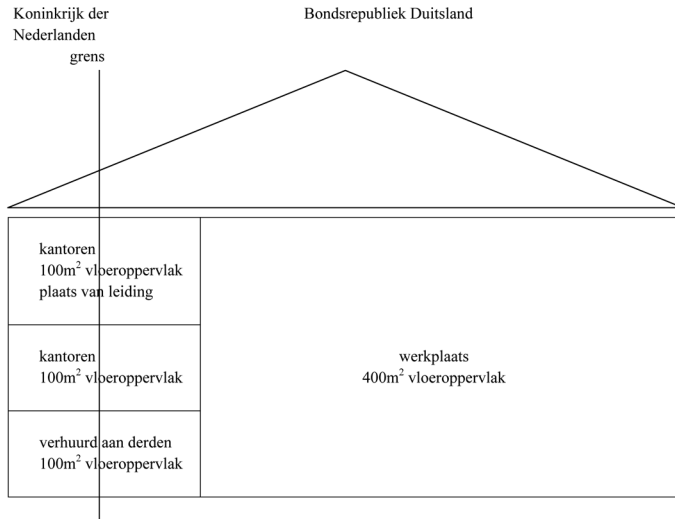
Koninkrijk der Nederlanden

grens

Bondsrepubliek Duitsland

kantoren
$100m^2$ vloeroppervlak
plaats van leiding

kantoren
$100m^2$ vloeroppervlak

verhuurd aan derden
$100m^2$ vloeroppervlak

werkplaats
$400m^2$ vloeroppervlak